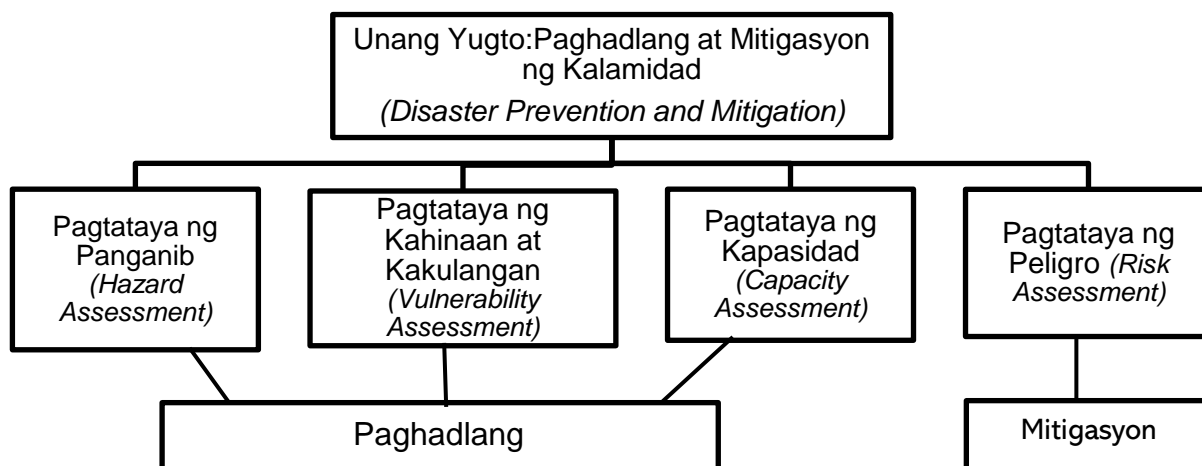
Unang Yugto:Paghadlang at Mitigasyon ng Kalamidad
*(Disaster Prevention and Mitigation)*

Pagtataya ng Panganib *(Hazard Assessment)*

Pagtataya ng Kahinaan at Kakulangan *(Vulnerability Assessment)*

Pagtataya ng Kapasidad *(Capacity Assessment)*

Pagtataya ng Peligro *(Risk Assessment)*

Paghadlang

Mitigasyon